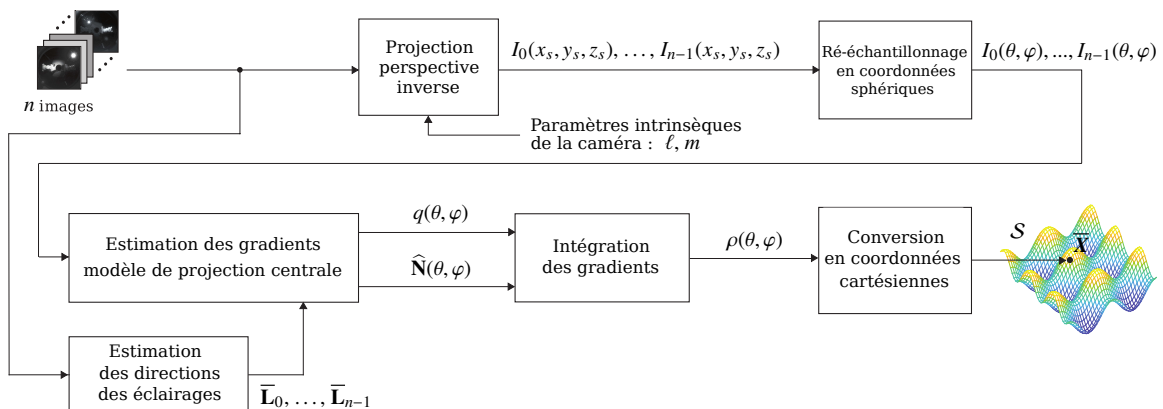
$n$ images

Projection perspective inverse

$I_0(x_s, y_s, z_s), \ldots, I_{n-1}(x_s, y_s, z_s)$

Ré-échantillonnage en coordonnées sphériques

$I_0(\theta,\varphi), ..., I_{n-1}(\theta,\varphi)$

Paramètres intrinsèques de la caméra : $\ell$, $m$

Estimation des gradients modèle de projection centrale

$q(\theta,\varphi)$

$\widehat{\mathbf{N}}(\theta,\varphi)$

Intégration des gradients

$\rho(\theta,\varphi)$

Conversion en coordonnées cartésiennes

$\mathcal{S}$

$\overline{X}$

Estimation des directions des éclairages

$\overline{\mathbf{L}}_0, \ldots, \overline{\mathbf{L}}_{n-1}$